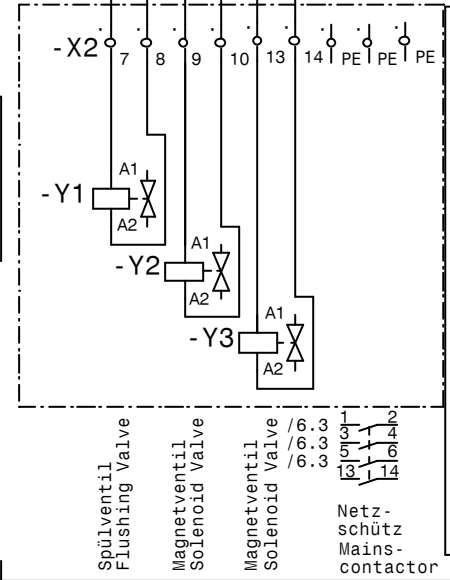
-X2 7 8 9 10 13 14 PE PE PE

A1
-Y1
A2

A1
-Y2
A2

A1
-Y3
A2

Spülventil
Flushing Valve

Magnetventil
Solenoid Valve

Magnetventil
Solenoid Valve

/6.3 1 2
/6.3 3 4
/6.3 5 6
13 14

Netz-
schütz
Mains-
contactor